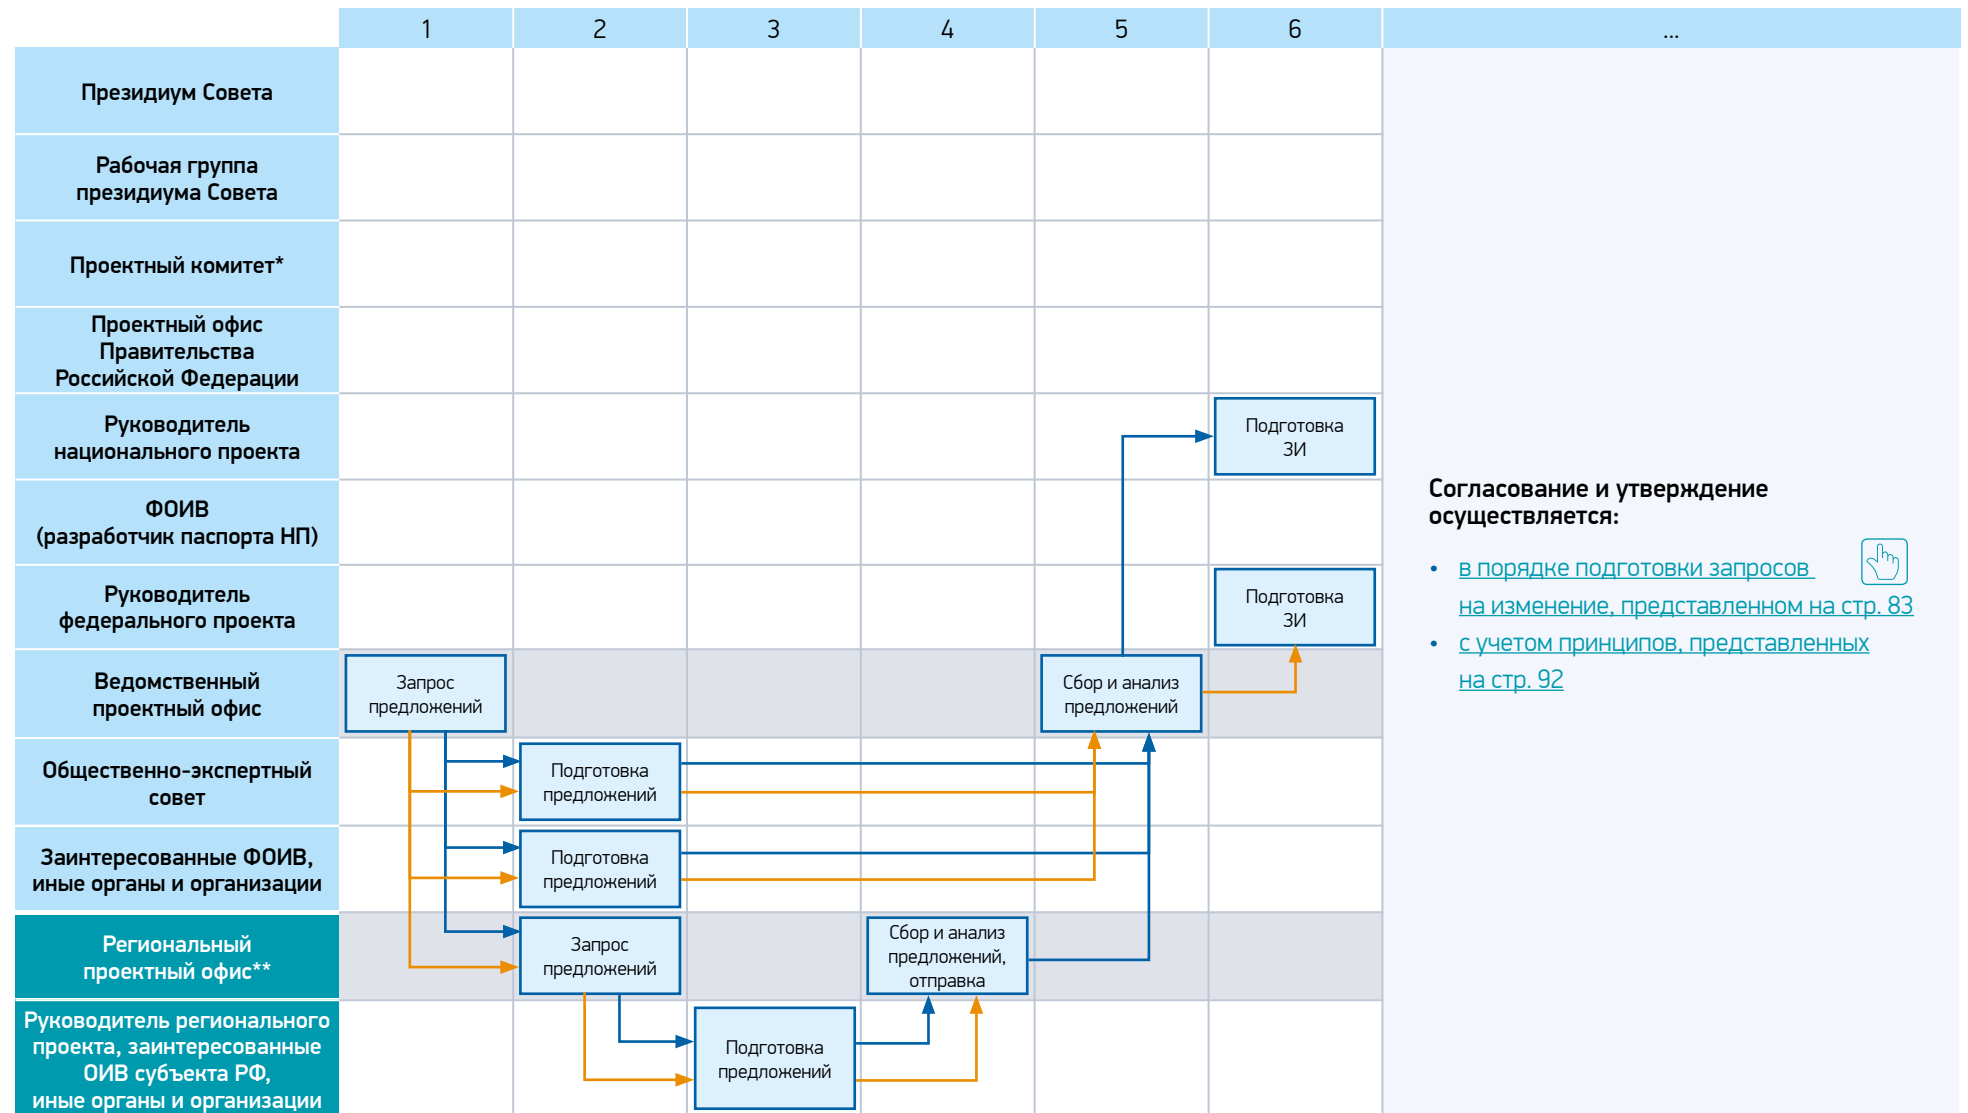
| | 1 | 2 | 3 | 4 | 5 | 6 | ... |
|---|---|---|---|---|---|---|---|
| Президиум Совета | | | | | | | |
| Рабочая группа президиума Совета | | | | | | | |
| Проектный комитет* | | | | | | | |
| Проектный офис Правительства Российской Федерации | | | | | | | |
| Руководитель национального проекта | | | | | | Подготовка ЗИ | |
| ФОИВ (разработчик паспорта НП) | | | | | | | |
| Руководитель федерального проекта | | | | | | Подготовка ЗИ | |
| Ведомственный проектный офис | Запрос предложений | | | | Сбор и анализ предложений | | |
| Общественно-экспертный совет | | Подготовка предложений | | | | | |
| Заинтересованные ФОИВ, иные органы и организации | | Подготовка предложений | | | | | |
| Региональный проектный офис** | | Запрос предложений | | Сбор и анализ предложений, отправка | | | |
| Руководитель регионального проекта, заинтересованные ОИВ субъекта РФ, иные органы и организации | | | Подготовка предложений | | | | |

Согласование и утверждение осуществляется:

• в порядке подготовки запросов на изменение, представленном на стр. 83
• с учетом принципов, представленных на стр. 92